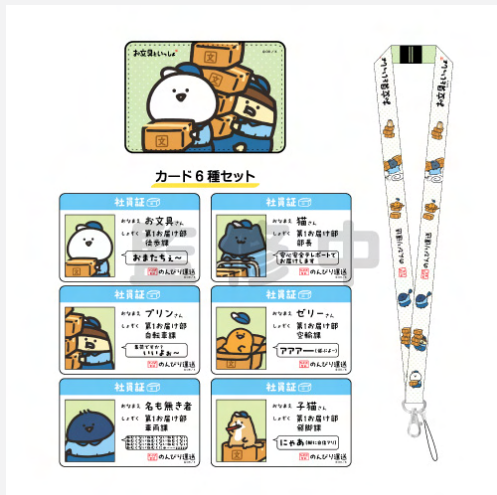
お文具といっしょ

文

カード6種セット

社員証
おなまえ お文具さん
しょぞく 第1お届け部 佐参課
おまたせちょ〜
のんびり運送

社員証
おなまえ 猫さん
しょぞく 第1お届け部 部長
安心安全をモットーにお届けします
のんびり運送

社員証
おなまえ プリンさん
しょぞく 第1お届け部 台転車課
最後まで走り 行けるいいよぉ〜
のんびり運送

社員証
おなまえ ゼリーさん
しょぞく 第1お届け部 空輸課
アアアー (ぼんよ)
のんびり運送

社員証
おなまえ 名も無き者
しょぞく 第1お届け部 車両課
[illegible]
のんびり運送

社員証
おなまえ 子猫さん
しょぞく 第1お届け部 研修課
にゃあ (頑張ります)
のんびり運送

お文具といっしょ